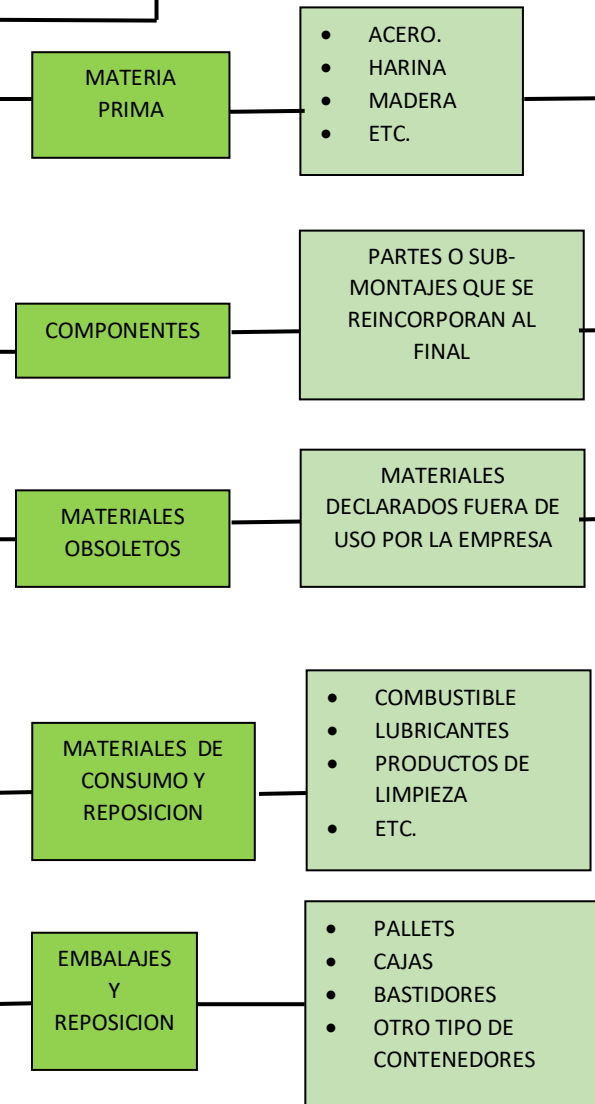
MATERIA PRIMA

- ACERO.
- HARINA
- MADERA
- ETC.

COMPONENTES

PARTES O SUB-MONTAJES QUE SE REINCORPORAN AL FINAL

MATERIALES OBSOLETOS

MATERIALES DECLARADOS FUERA DE USO POR LA EMPRESA

MATERIALES DE CONSUMO Y REPOSICION

- COMBUSTIBLE
- LUBRICANTES
- PRODUCTOS DE LIMPIEZA
- ETC.

EMBALAJES Y REPOSICION

- PALLETS
- CAJAS
- BASTIDORES
- OTRO TIPO DE CONTENEDORES